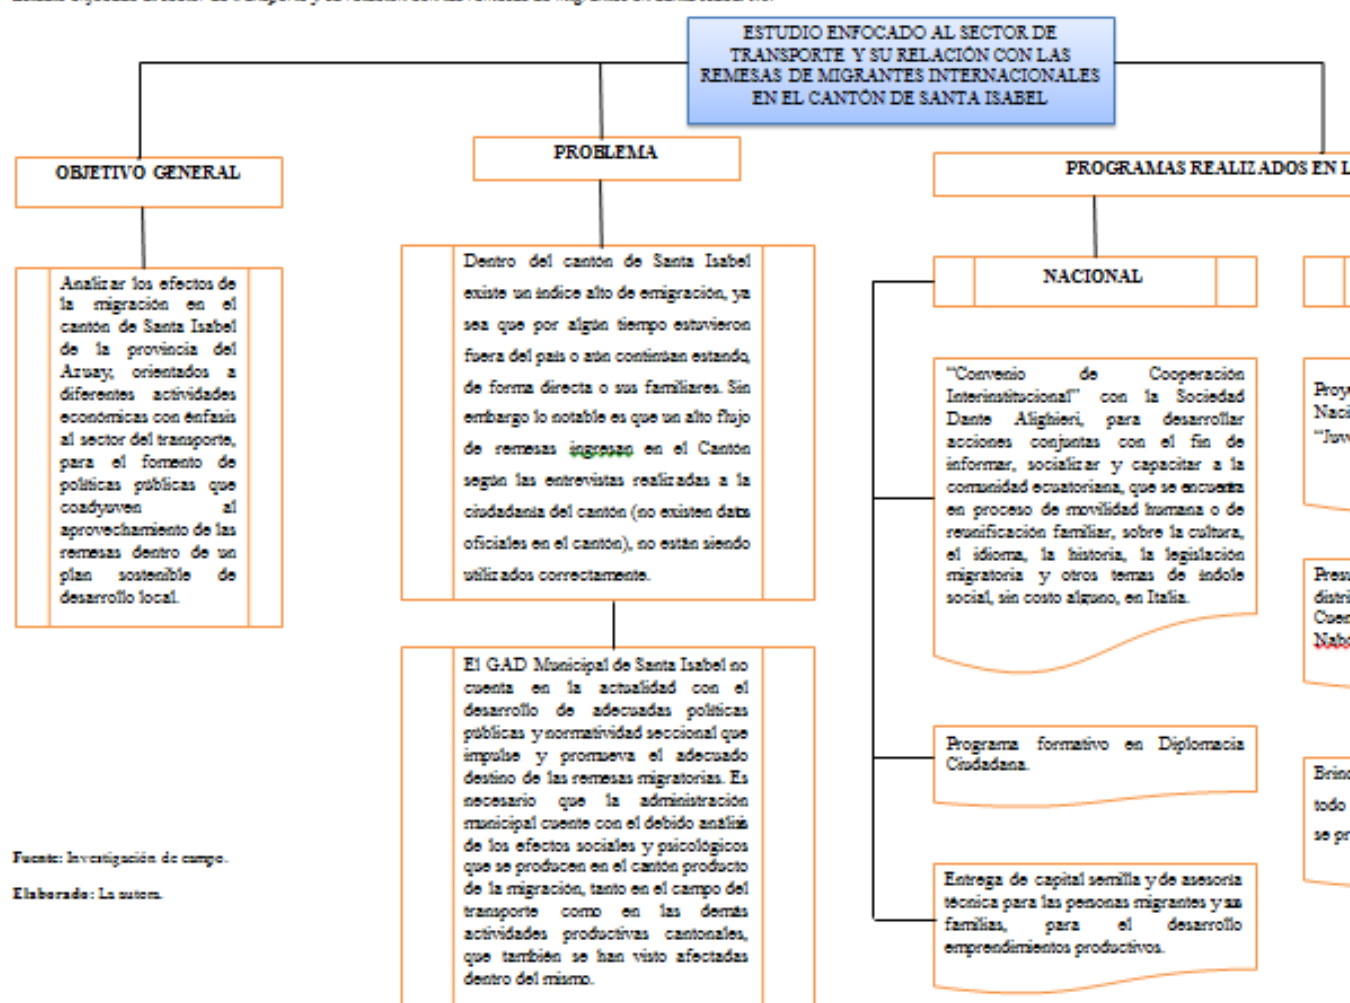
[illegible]

ESTUDIO ENFOCADO AL SECTOR DE TRANSPORTE Y SU RELACIÓN CON LAS REMESAS DE MIGRANTES INTERNACIONALES EN EL CANTÓN DE SANTA ISABEL

OBJETIVO GENERAL

Analizar los efectos de la migración en el cantón de Santa Isabel de la provincia del Azuay, orientados a diferentes actividades económicas con énfasis al sector del transporte, para el fomento de políticas públicas que coadyuven al aprovechamiento de las remesas dentro de un plan sostenible de desarrollo local.

PROBLEMA

Dentro del cantón de Santa Isabel existe un índice alto de emigración, ya sea que por algún tiempo estuvieron fuera del país o aún continúan estando, de forma directa o sus familiares. Sin embargo lo notable es que un alto flujo de remesas ingresan en el Cantón según las entrevistas realizadas a la ciudadanía del cantón (no existen data oficiales en el cantón), no están siendo utilizados correctamente.

El GAD Municipal de Santa Isabel no cuenta en la actualidad con el desarrollo de adecuadas políticas públicas y normatividad seccional que impulse y promueva el adecuado destino de las remesas migratorias. Es necesario que la administración municipal cuente con el debido análisis de los efectos sociales y psicológicos que se producen en el cantón producto de la migración, tanto en el campo del transporte como en las demás actividades productivas cantonales, que también se han visto afectadas dentro del mismo.

PROGRAMAS REALIZADOS EN L

NACIONAL

"Convenio de Cooperación Interinstitucional" con la Sociedad Dante Alighieri, para desarrollar acciones conjuntas con el fin de informar, socializar y capacitar a la comunidad ecuatoriana, que se encuentra en proceso de movilidad humana o de reunificación familiar, sobre la cultura, el idioma, la historia, la legislación migratoria y otros temas de índole social, sin costo alguno, en Italia.

Programa formativo en Diplomacia Ciudadana.

Entrega de capital semilla y de asesoría técnica para las personas migrantes y sus familias, para el desarrollo emprendimientos productivos.

Proy Naci "Juv

Pres distri Cuen Nabó

Brin todo se pr

Fuente: Investigación de campo.

Elaborado: La autora.